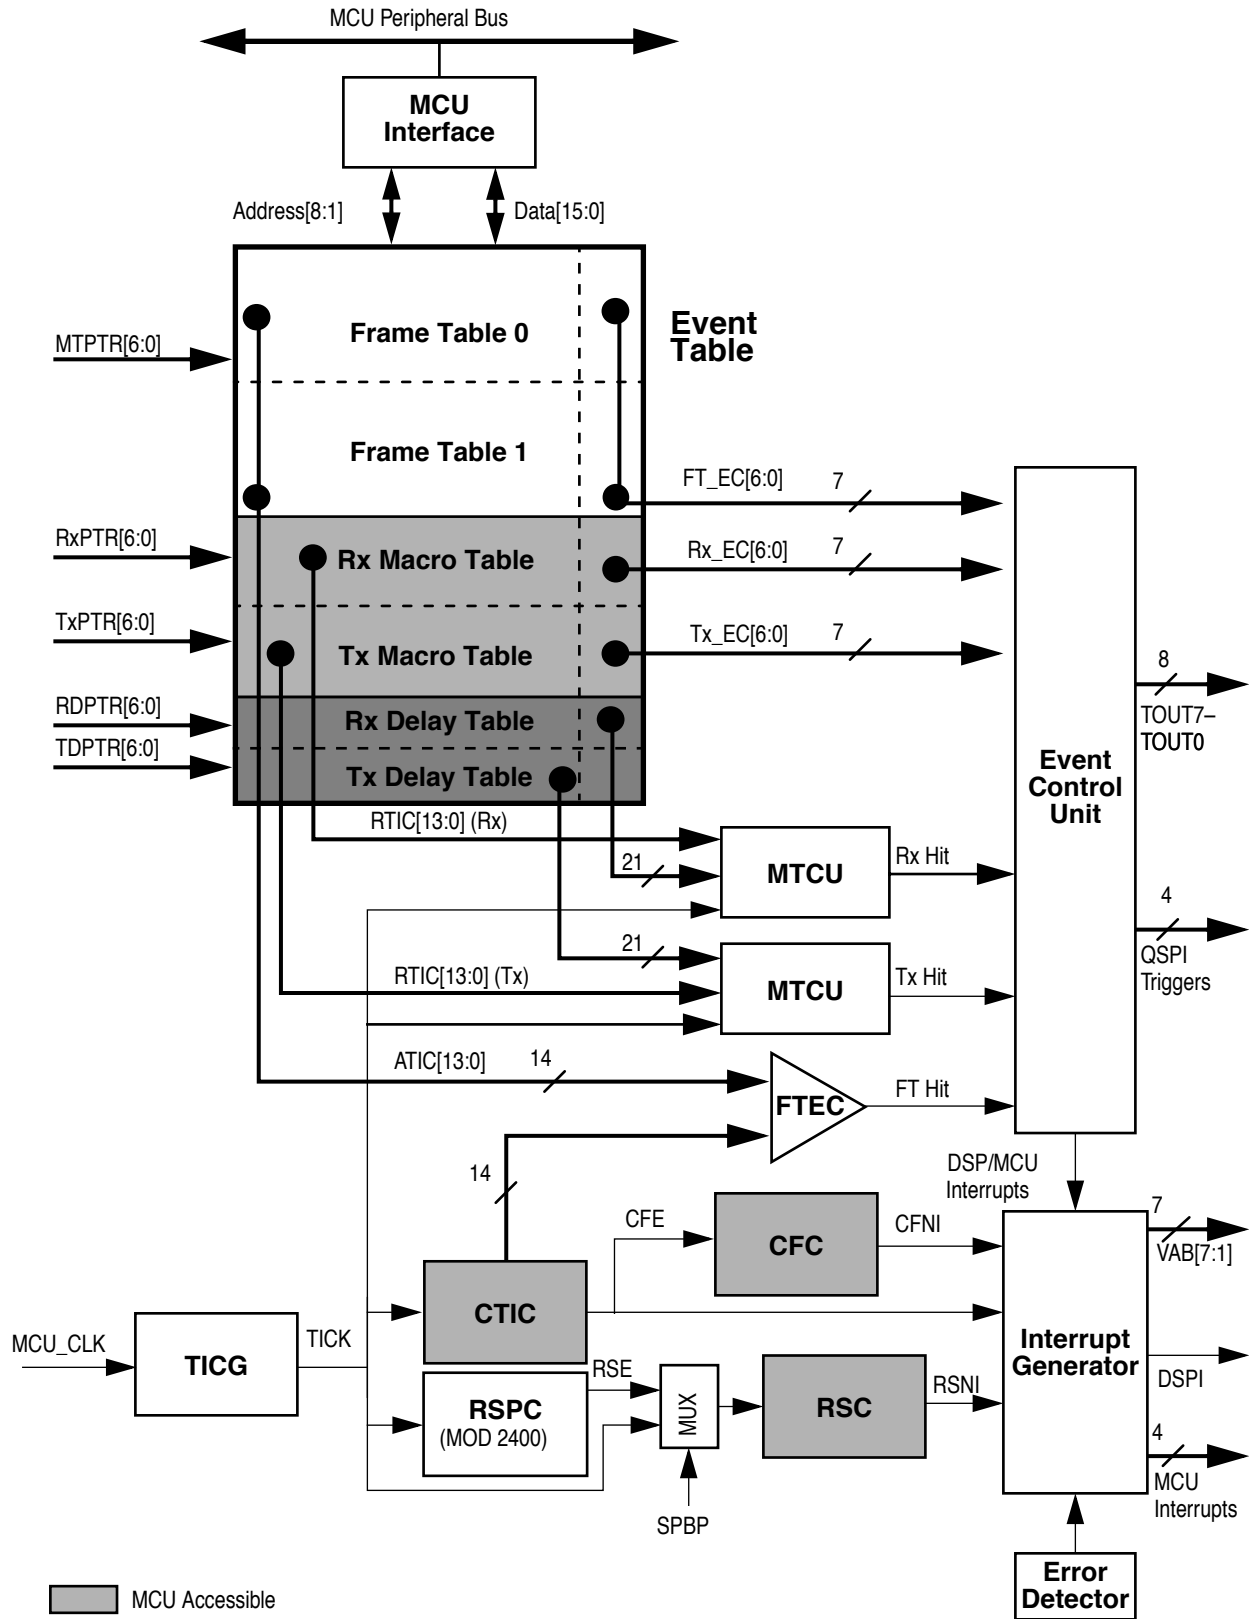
MCU Peripheral Bus

MCU Interface

Address[8:1]

Data[15:0]

MTPTR[6:0]

Frame Table 0

Event Table

Frame Table 1

FT_EC[6:0]

7

RxPTR[6:0]

Rx Macro Table

Rx_EC[6:0]

7

TxPTR[6:0]

Tx Macro Table

Tx_EC[6:0]

7

8

RDPTR[6:0]

Rx Delay Table

TOUT7–TOUT0

TDPTR[6:0]

Tx Delay Table

Event Control Unit

RTIC[13:0] (Rx)

21

MTCU

Rx Hit

4

21

QSPI Triggers

RTIC[13:0] (Tx)

MTCU

Tx Hit

ATIC[13:0]

14

FTEC

FT Hit

14

DSP/MCU Interrupts

7

CFE

CFC

CFNI

VAB[7:1]

CTIC

Interrupt Generator

MCU_CLK

TICG

TICK

RSE

MUX

RSC

RSNI

DSPI

RSPC (MOD 2400)

4

MCU Interrupts

SPBP

MCU Accessible

Error Detector